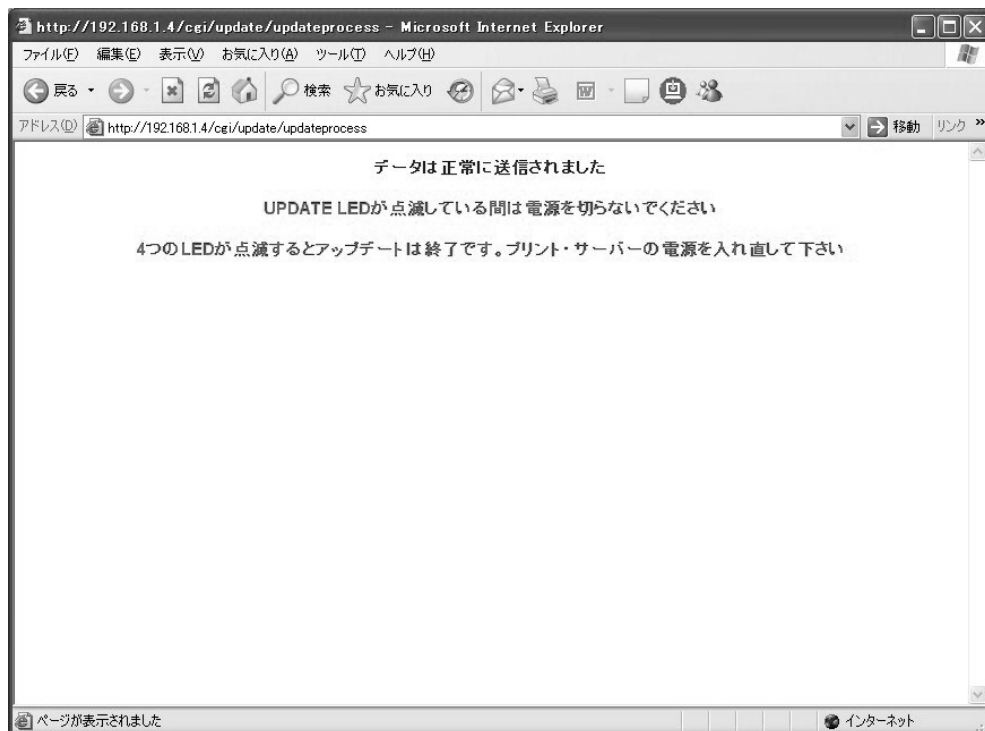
http://192.168.1.4/cgi/update/updateprocess - Microsoft Internet Explorer

ファイル(F) 編集(E) 表示(V) お気に入り(A) ツール(T) ヘルプ(H)

戻る 検索 お気に入り

アドレス(D) http://192.168.1.4/cgi/update/updateprocess 移動 リンク »

データは正常に送信されました

UPDATE LEDが点滅している間は電源を切らないでください

4つのLEDが点滅するとアップデートは終了です。プリント・サーバーの電源を入れ直して下さい

ページが表示されました インターネット